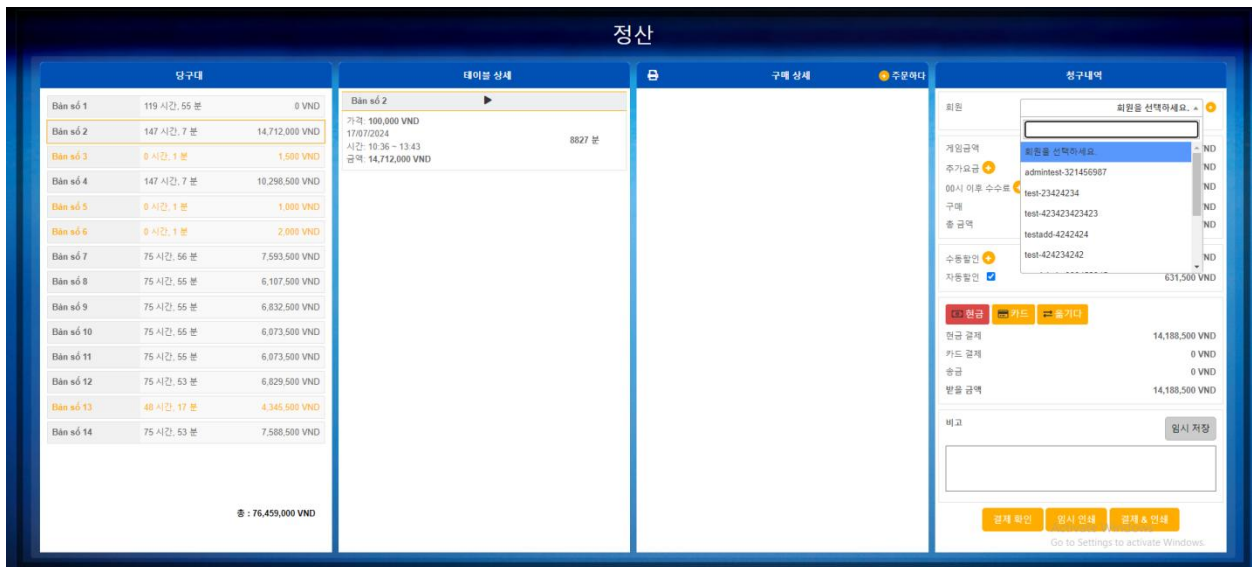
정산

당구대

| Bàn số 1 | 119 시간, 55 분 | 0 VND |
|---|---|---|
| Bàn số 2 | 147 시간, 7 분 | 14,712,000 VND |
| Bàn số 3 | 0 시간, 1 분 | 1,500 VND |
| Bàn số 4 | 147 시간, 7 분 | 10,298,500 VND |
| Bàn số 5 | 0 시간, 1 분 | 1,000 VND |
| Bàn số 6 | 0 시간, 1 분 | 2,000 VND |
| Bàn số 7 | 75 시간, 56 분 | 7,593,500 VND |
| Bàn số 8 | 75 시간, 55 분 | 6,107,500 VND |
| Bàn số 9 | 75 시간, 55 분 | 6,832,500 VND |
| Bàn số 10 | 75 시간, 55 분 | 6,073,500 VND |
| Bàn số 11 | 75 시간, 55 분 | 6,073,500 VND |
| Bàn số 12 | 75 시간, 53 분 | 6,829,500 VND |
| Bàn số 13 | 48 시간, 17 분 | 4,345,500 VND |
| Bàn số 14 | 75 시간, 53 분 | 7,588,500 VND |

총 : 76,459,000 VND

테이블 상세

Bàn số 2

가격: 100,000 VND
17/07/2024
시간: 10:36 ~ 13:43
금액: 14,712,000 VND
8827 분

구매 상세
주문하다

청구내역

회원
회원을 선택하세요.
회원을 선택하세요.
admintest-321456987
test-23424234
test-423423423423
testadd-4242424
test-424234242

게임금액 VND
주가요금 VND
00시 이후 수수료 VND
구매 VND
총 금액 VND

수동할인 VND
자동할인 631,500 VND

현금 카드 옮기다
현금 결제 14,188,500 VND
카드 결제 0 VND
송금 0 VND
받을 금액 14,188,500 VND

비고
임시 저장

결제 확인 임시 인쇄 결제 & 인쇄

Go to Settings to activate Windows.